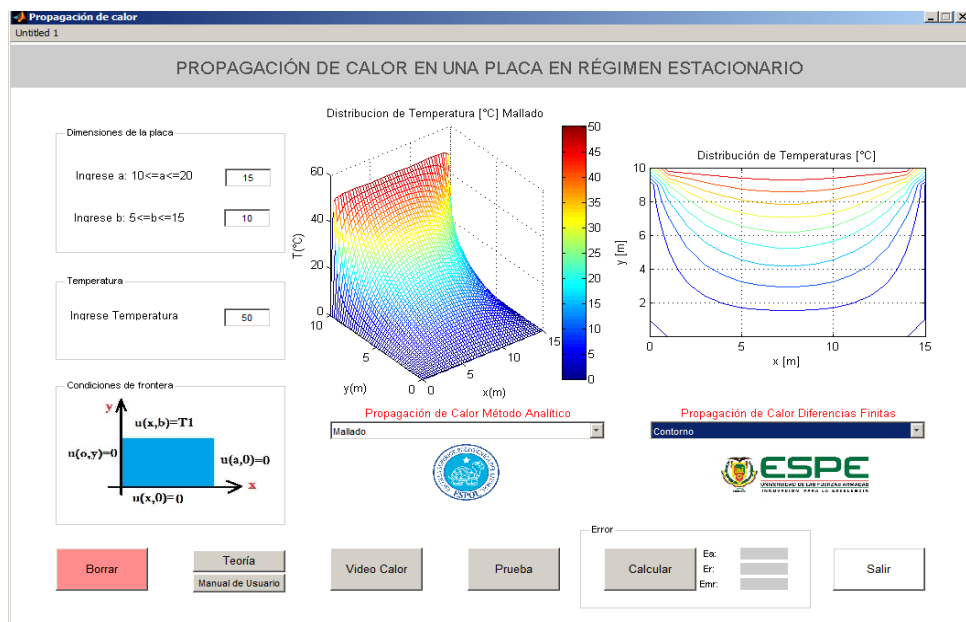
Propagación de calor
Untitled 1

PROPAGACIÓN DE CALOR EN UNA PLACA EN RÉGIMEN ESTACIONARIO

Dimensiones de la placa

Ingrese a: 10<=a<=20 15

Ingrese b: 5<=b<=15 10

Temperatura

Ingrese Temperatura 50

Condiciones de frontera

y
u(x,b)=T1
u(o,y)=0
u(a,0)=0
u(x,0)=0
x

Distribucion de Temperatura [°C] Mallado

T(°C)
60
40
20
0
10
5
0
y(m)
0
5
10
15
x(m)

50
45
40
35
30
25
20
15
10
5
0

Distribución de Temperaturas [°C]

y [m]
10
8
6
4
2
0
5
10
15
x [m]

Propagación de Calor Método Analítico

Mallado

Propagación de Calor Diferencias Finitas

Contorno

ESPOL

ESPE
UNIVERSIDAD DE LAS FUERZAS ARMADAS
INNOVACIÓN PARA LA EXCELENCIA

Borrar

Teoría

Manual de Usuario

Video Calor

Prueba

Error

Calcular

Ea:
Er:
Emr:

Salir